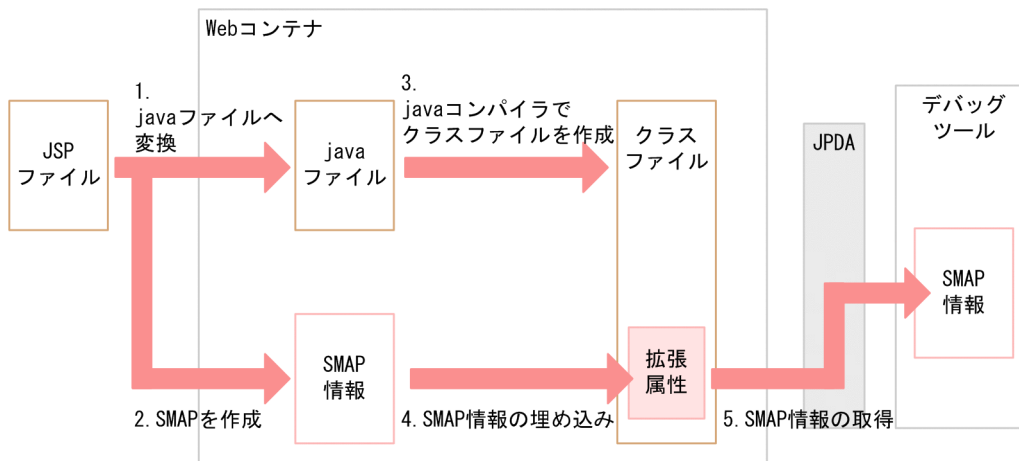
Webコンテナ

JSP
ファイル

1.
javaファイルへ
変換

java
ファイル

3.
javaコンパイラで
クラスファイルを作成

クラス
ファイル

JPDA

デバッグ
ツール

SMAP
情報

SMAP
情報

拡張
属性

2. SMAPを作成

4. SMAP情報の埋め込み

5. SMAP情報の取得